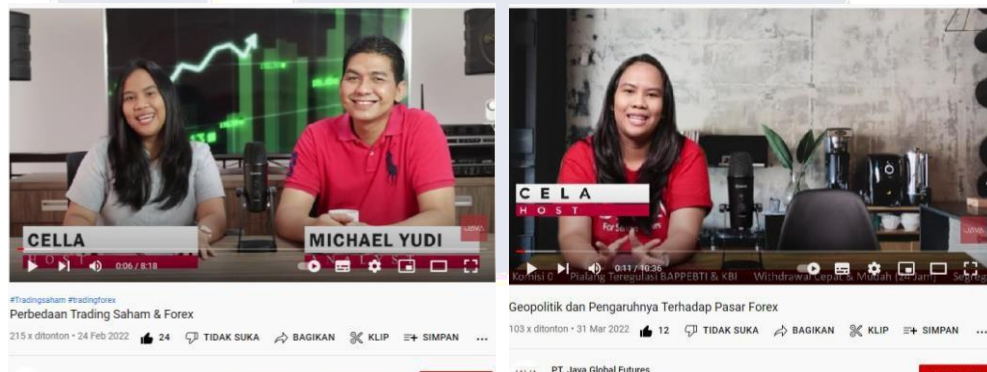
CELLA
HOST

MICHAEL YUDI
ANALYST

0:06 / 8:18

#Tradingsaham #tradingforex
Perbedaan Trading Saham & Forex
215 x ditonton • 24 Feb 2022 24 TIDAK SUKA BAGIKAN KLIP SIMPAN ...

CELA
HOST

0:11 / 10:36
Komisi 0 Pialang Teregulasi BAPPEBTI & KBI Withdrawal Cepat & Mudah (24 Jam) Segreg

Geopolitik dan Pengaruhnya Terhadap Pasar Forex
103 x ditonton • 31 Mar 2022 12 TIDAK SUKA BAGIKAN KLIP SIMPAN ...

PT. Java Global Futures